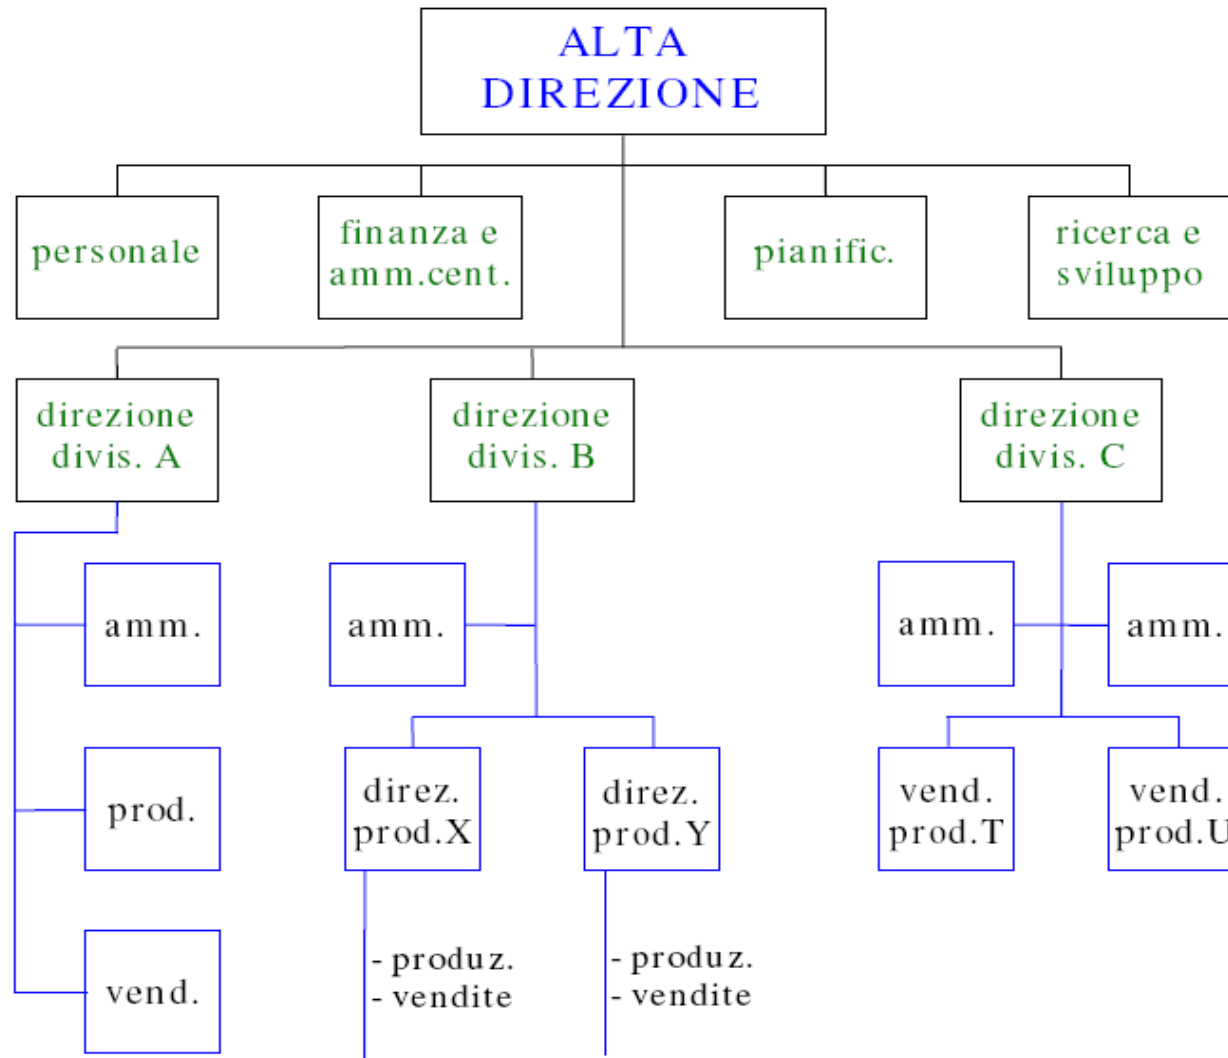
ALTA DIREZIONE

personale

finanza e amm.cent.

pianific.

ricerca e sviluppo

direzione divis. A

direzione divis. B

direzione divis. C

amm.

prod.

vend.

amm.

direz. prod.X

direz. prod.Y

- produz.
- vendite

- produz.
- vendite

amm.

amm.

vend. prod.T

vend. prod.U